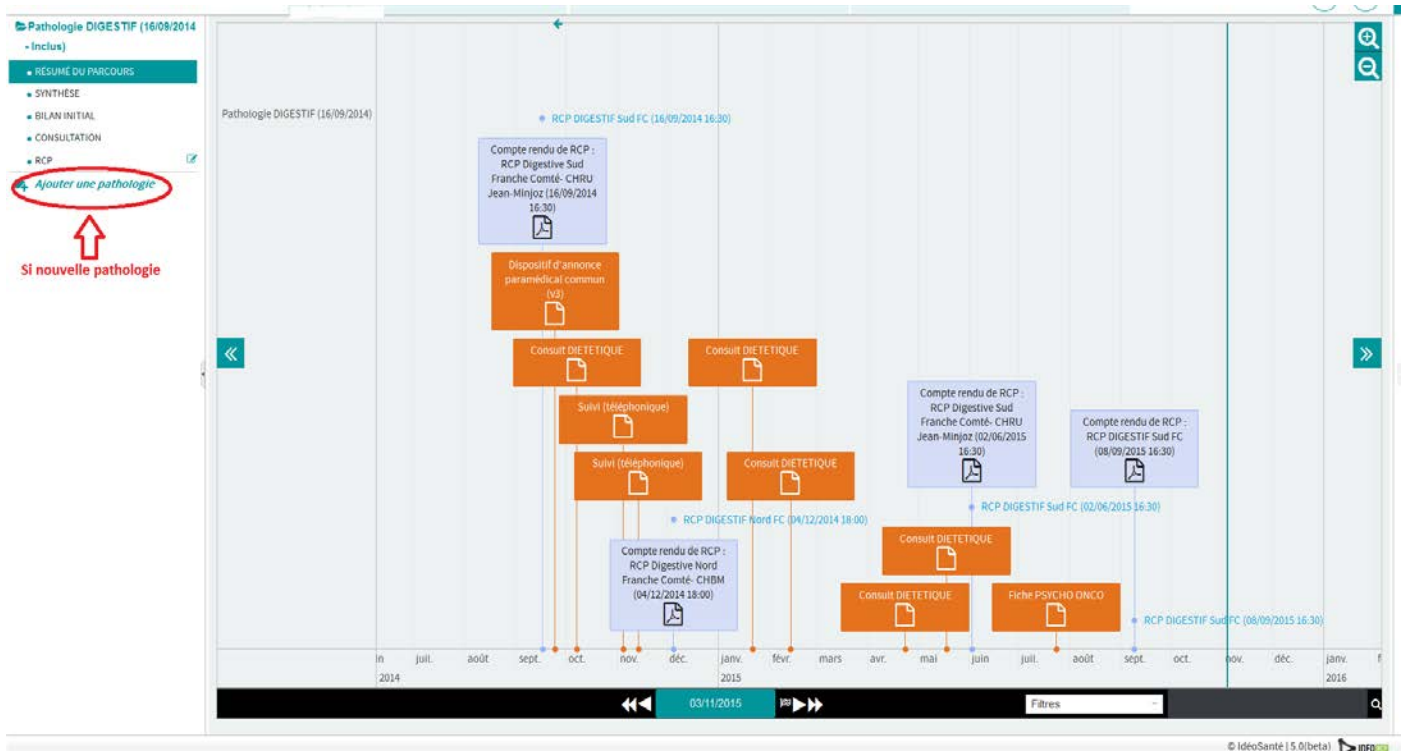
Pathologie DIGESTIF (16/09/2014 - Inclus)
• RÉSUMÉ DU PARCOURS
• SYNTHÈSE
• BILAN INITIAL
• CONSULTATION
• RCP
Ajouter une pathologie
Si nouvelle pathologie

Pathologie DIGESTIF (16/09/2014)
RCP DIGESTIF Sud FC (16/09/2014 16:30)
Compte rendu de RCP : RCP Digestive Sud Franche Comté- CHRU Jean-Minjoz (16/09/2014 16:30)
Dispositif d'annonce paramédical commun (v3)
Consult DIETETIQUE
Consult DIETETIQUE
Suivi (téléphonique)
Suivi (téléphonique)
Consult DIETETIQUE
Compte rendu de RCP : RCP Digestive Sud Franche Comté- CHRU Jean-Minjoz (02/06/2015 16:30)
Compte rendu de RCP : RCP DIGESTIF Sud FC (08/09/2015 16:30)
RCP DIGESTIF Sud FC (02/06/2015 16:30)
RCP DIGESTIF Nord FC (04/12/2014 18:00)
Compte rendu de RCP : RCP Digestive Nord Franche Comté- CHBM (04/12/2014 18:00)
Consult DIETETIQUE
Consult DIETETIQUE
Fiche PSYCHO ONCO
RCP DIGESTIF Sud FC (08/09/2015 16:30)

in juil. août sept. oct. nov. déc. janv. févr. mars avr. mai juin juil. août sept. oct. nov. déc. janv. f
2014 2015 2016

03/11/2015
Filtres

© IdéoSanté | 5.0(beta)